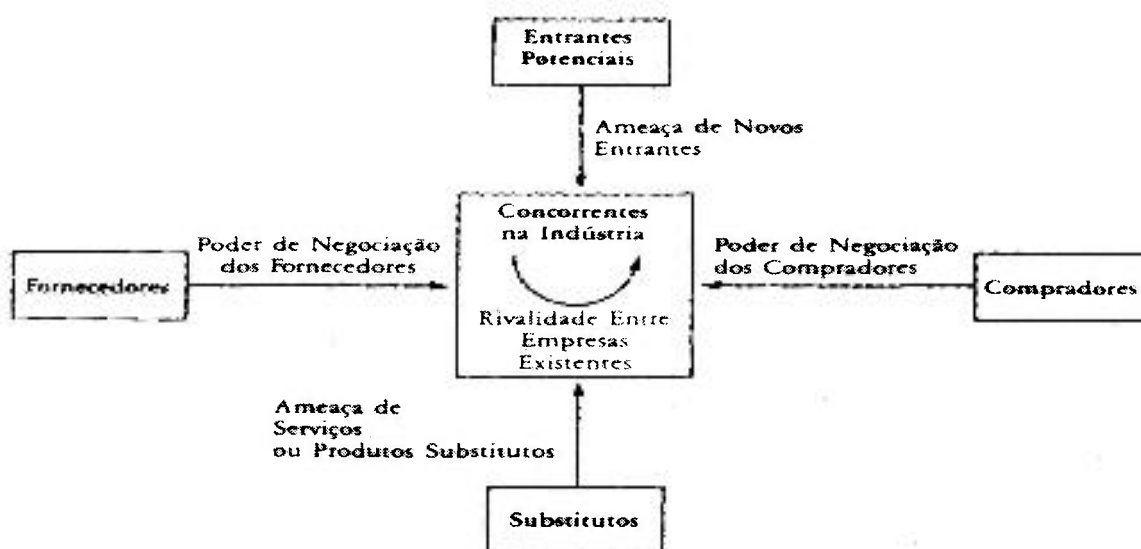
Entrantes Potenciais

Ameaça de Novos Entrantes

Poder de Negociação dos Fornecedores

Fornecedores

Concorrentes na Indústria

Rivalidade Entre Empresas Existentes

Poder de Negociação dos Compradores

Compradores

Ameaça de Serviços ou Produtos Substitutos

Substitutos